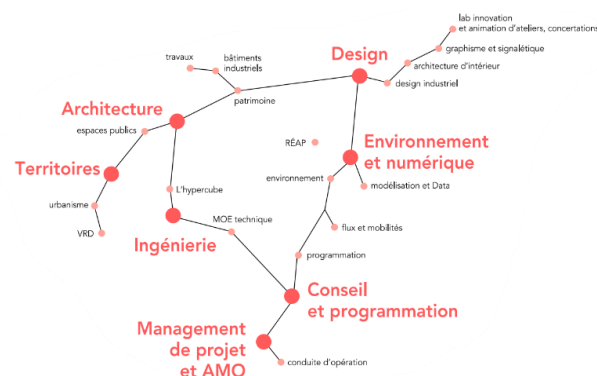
lab innovation
et animation d'ateliers, concertations

graphisme et signalétique

architecture d'intérieur

design industriel

Design

travaux

bâtiments industriels

patrimoine

Architecture

espaces publics

Territoires

urbanisme

VRD

RÉAP

Environnement et numérique

environnement

modélisation et Data

L'hypercube

Ingénierie

MOE technique

flux et mobilités

programmation

Conseil et programmation

Management de projet et AMO

conduite d'opération